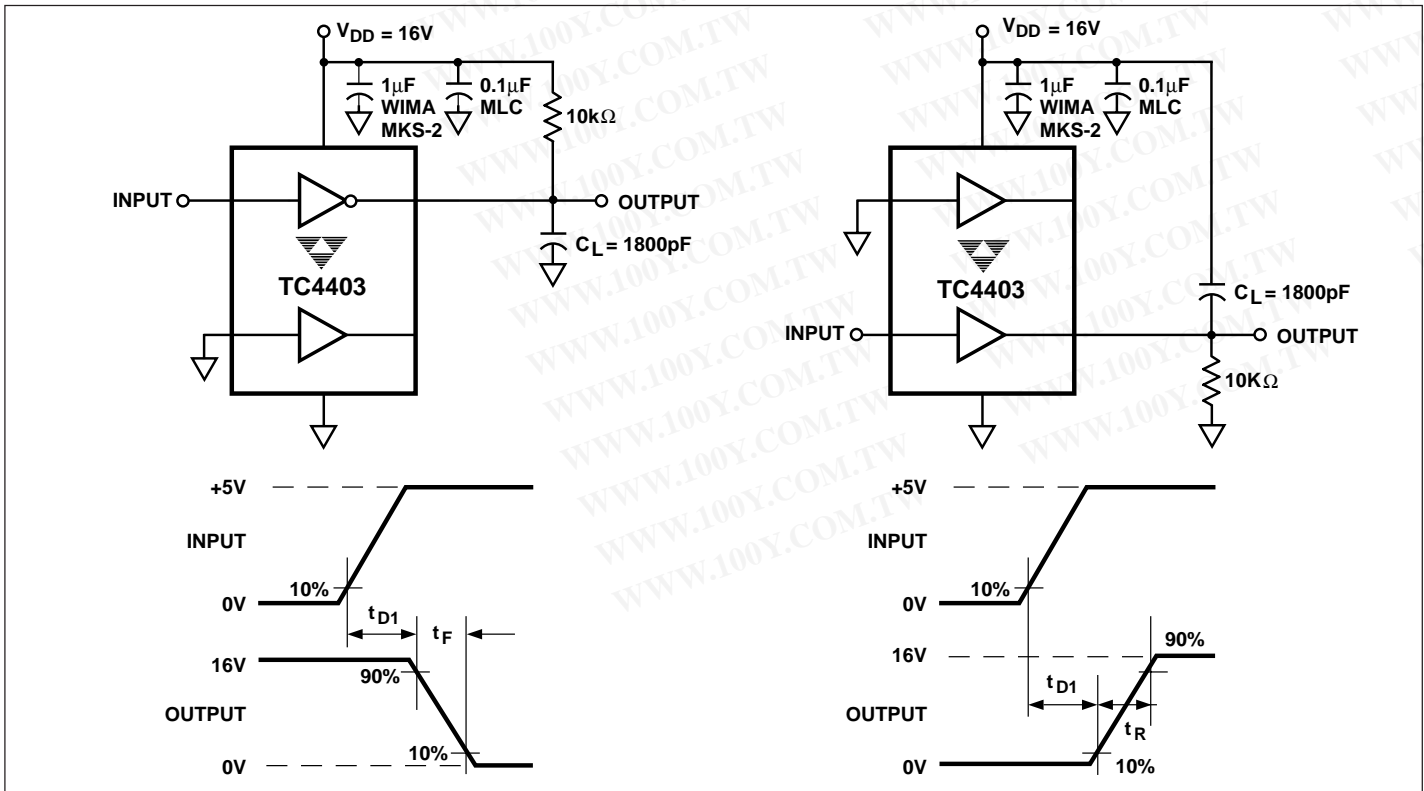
$V_{DD} = 16V$

1µF WIMA MKS-2

0.1µF MLC

10kΩ

INPUT

OUTPUT

$C_L = 1800pF$

TC4403

+5V

INPUT

0V

10%

$t_{D1}$

$t_F$

16V

90%

OUTPUT

10%

0V

$V_{DD} = 16V$

1µF WIMA MKS-2

0.1µF MLC

TC4403

$C_L = 1800pF$

INPUT

OUTPUT

10KΩ

+5V

INPUT

10%

0V

16V

90%

$t_{D1}$

OUTPUT

$t_R$

0V

10%

WWW.100Y.COM.TW